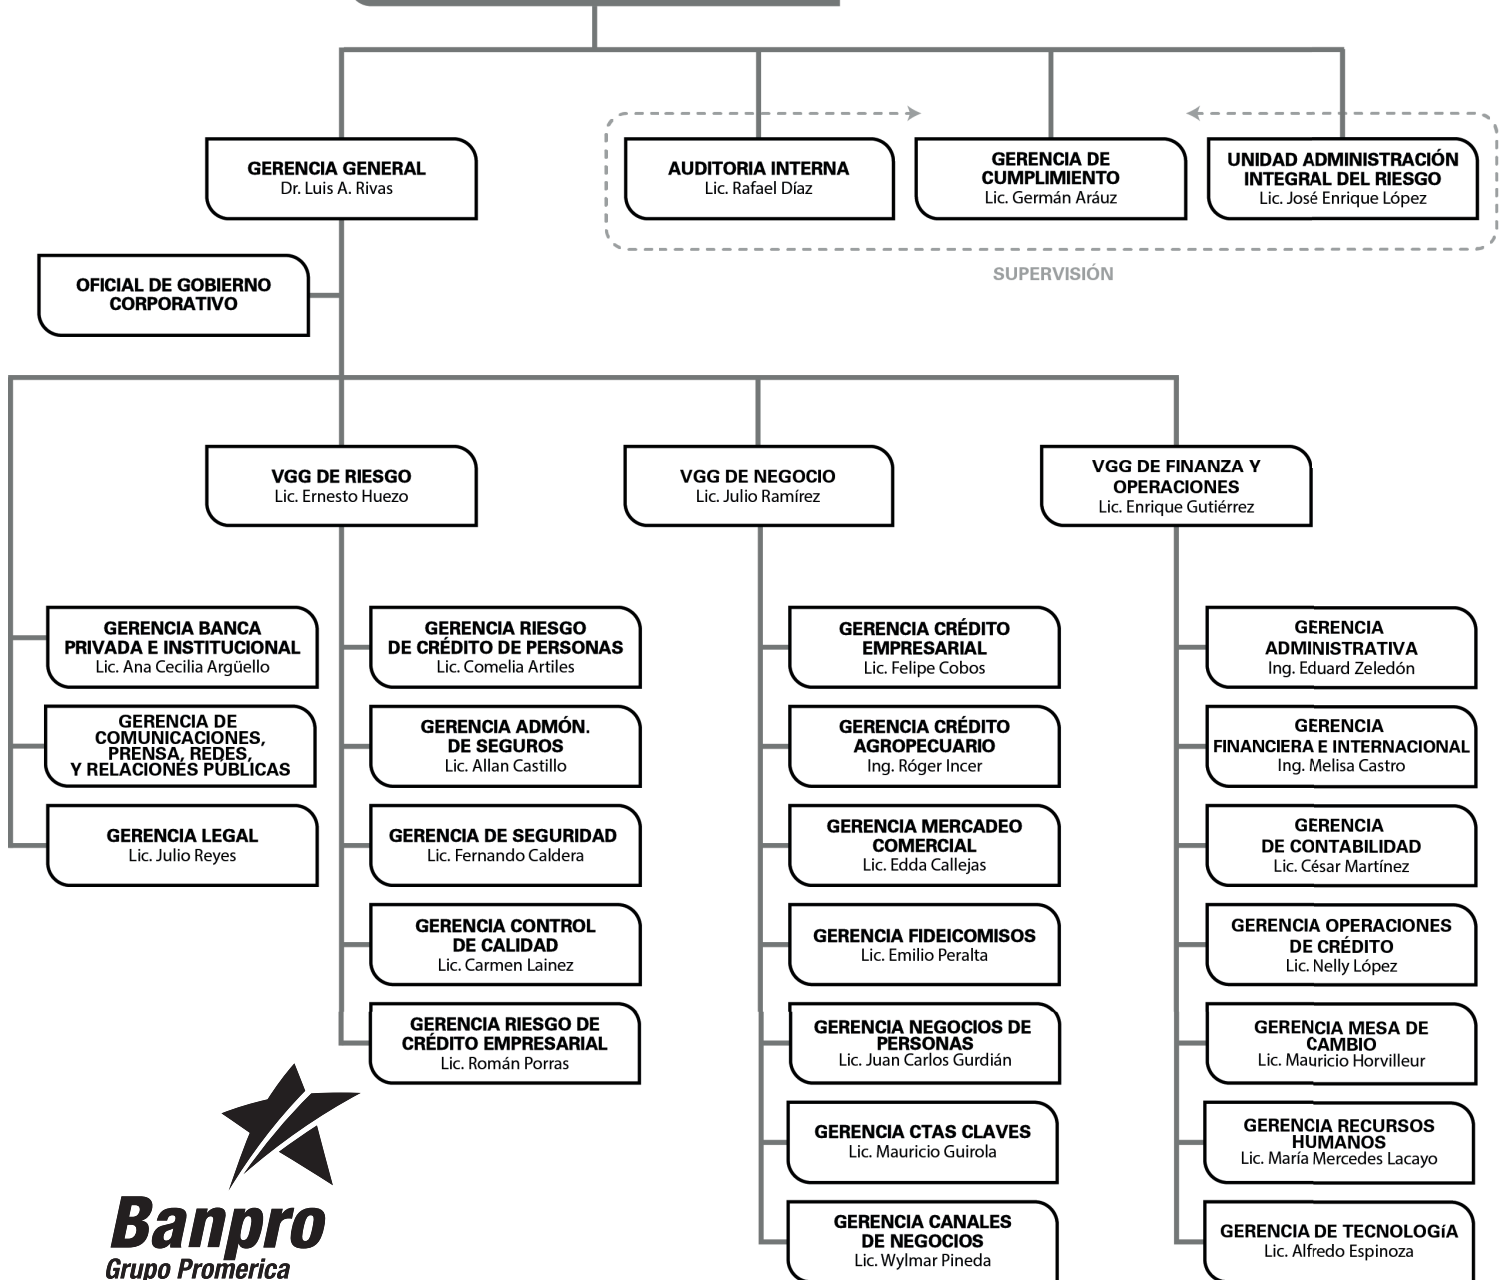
GERENCIA GENERAL
Dr. Luis A. Rivas

AUDITORIA INTERNA
Lic. Rafael Díaz

GERENCIA DE CUMPLIMIENTO
Lic. Germán Aráuz

UNIDAD ADMINISTRACIÓN INTEGRAL DEL RIESGO
Lic. José Enrique López

SUPERVISIÓN

OFICIAL DE GOBIERNO CORPORATIVO

VGG DE RIESGO
Lic. Ernesto Huezo

VGG DE NEGOCIO
Lic. Julio Ramírez

VGG DE FINANZA Y OPERACIONES
Lic. Enrique Gutiérrez

GERENCIA BANCA PRIVADA E INSTITUCIONAL
Lic. Ana Cecilia Argüello

GERENCIA DE COMUNICACIONES, PRENSA, REDES, Y RELACIONES PÚBLICAS

GERENCIA LEGAL
Lic. Julio Reyes

GERENCIA RIESGO DE CRÉDITO DE PERSONAS
Lic. Comelia Artiles

GERENCIA ADMÓN. DE SEGUROS
Lic. Allan Castillo

GERENCIA DE SEGURIDAD
Lic. Fernando Caldera

GERENCIA CONTROL DE CALIDAD
Lic. Carmen Lainez

GERENCIA RIESGO DE CRÉDITO EMPRESARIAL
Lic. Román Porras

GERENCIA CRÉDITO EMPRESARIAL
Lic. Felipe Cobos

GERENCIA CRÉDITO AGROPECUARIO
Ing. Róger Incer

GERENCIA MERCADEO COMERCIAL
Lic. Edda Callejas

GERENCIA FIDEICOMISOS
Lic. Emilio Peralta

GERENCIA NEGOCIOS DE PERSONAS
Lic. Juan Carlos Gurdián

GERENCIA CTAS CLAVES
Lic. Mauricio Guirola

GERENCIA CANALES DE NEGOCIOS
Lic. Wylmar Pineda

GERENCIA ADMINISTRATIVA
Ing. Eduard Zeledón

GERENCIA FINANCIERA E INTERNACIONAL
Ing. Melisa Castro

GERENCIA DE CONTABILIDAD
Lic. César Martínez

GERENCIA OPERACIONES DE CRÉDITO
Lic. Nelly López

GERENCIA MESA DE CAMBIO
Lic. Mauricio Horvilleur

GERENCIA RECURSOS HUMANOS
Lic. María Mercedes Lacayo

GERENCIA DE TECNOLOGíA
Lic. Alfredo Espinoza

Banpro
Grupo Promerica